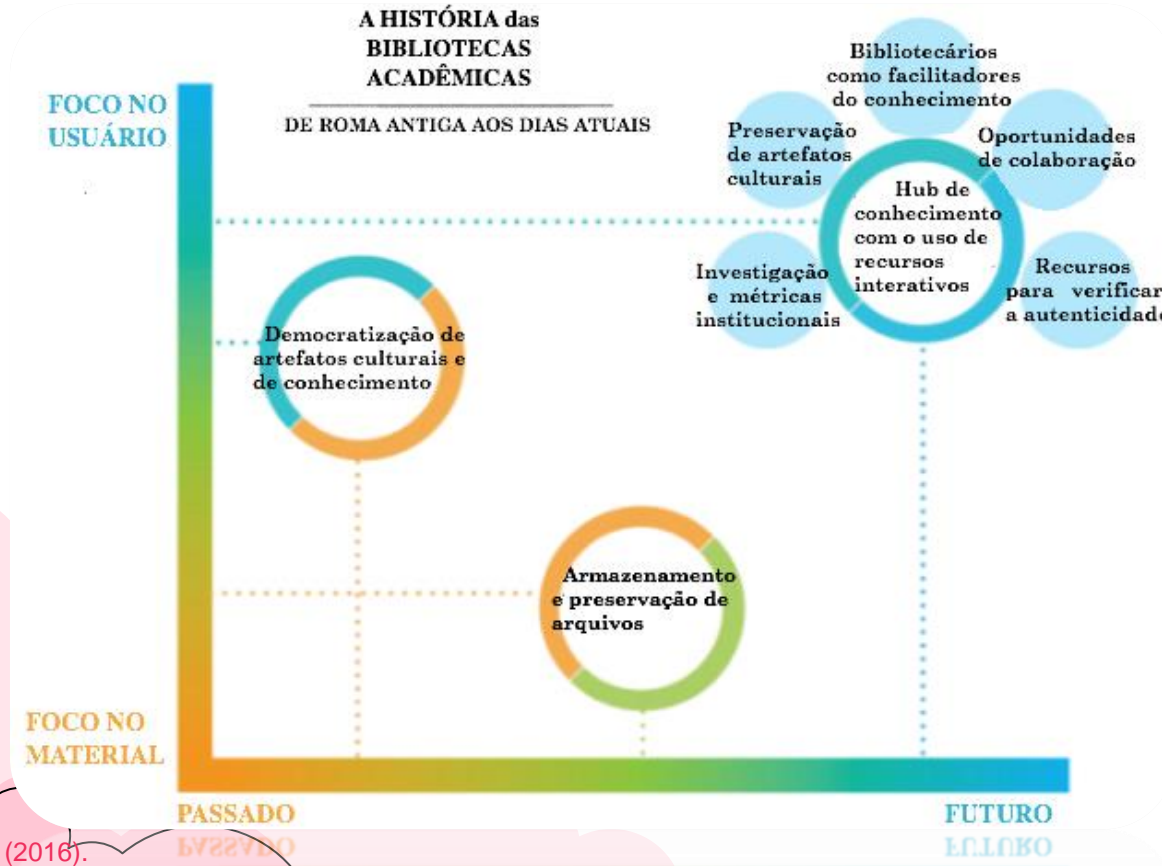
A HISTÓRIA das BIBLIOTECAS ACADÊMICAS

DE ROMA ANTIGA AOS DIAS ATUAIS

FOCO NO USUÁRIO

Bibliotecários como facilitadores do conhecimento

Preservação de artefatos culturais

Oportunidades de colaboração

Hub de conhecimento com o uso de recursos interativos

Investigação e métricas institucionais

Recursos para verificar a autenticidade

Democratização de artefatos culturais e de conhecimento

Armazenamento e preservação de arquivos

FOCO NO MATERIAL

PASSADO

FUTURO

(2016).